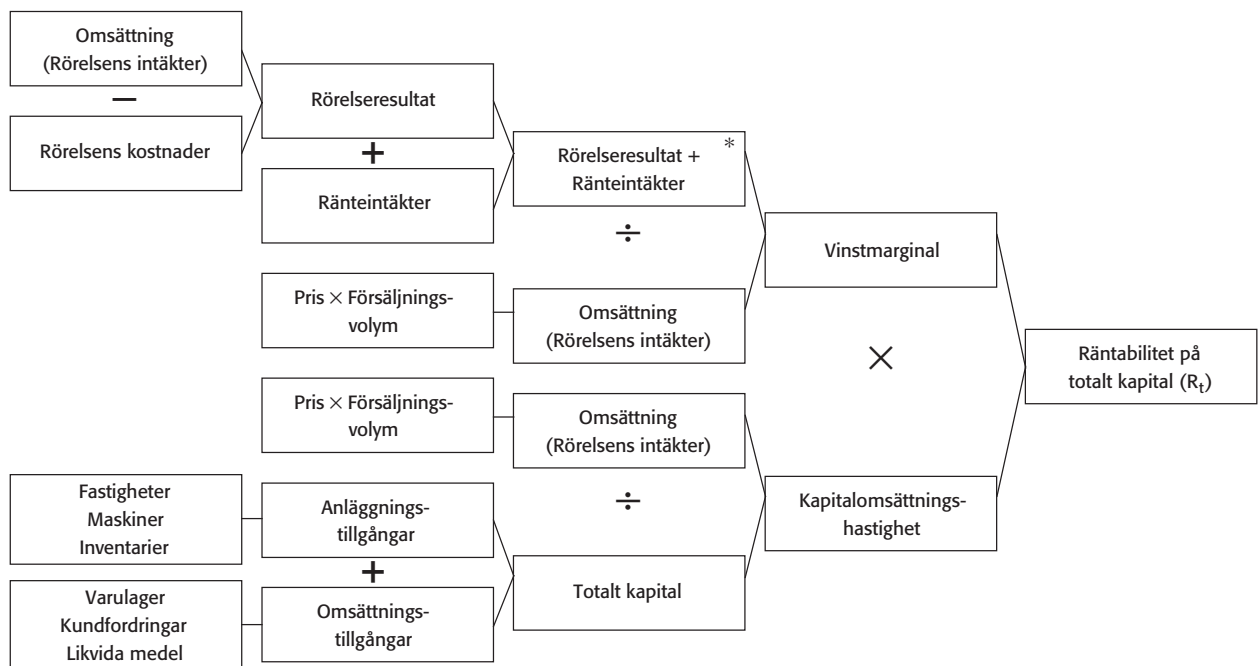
Omsättning (Rörelsens intäkter)

−

Rörelsens kostnader

Rörelseresultat

+

Ränteintäkter

Rörelseresultat + Ränteintäkter *

÷

Pris × Försäljningsvolym

Omsättning (Rörelsens intäkter)

Vinstmarginal

×

Räntabilitet på totalt kapital ($R_t$)

Pris × Försäljningsvolym

Omsättning (Rörelsens intäkter)

÷

Fastigheter Maskiner Inventarier

Anläggningstillgångar

+

Varulager Kundfordringar Likvida medel

Omsättningstillgångar

Totalt kapital

Kapitalomsättningshastighet